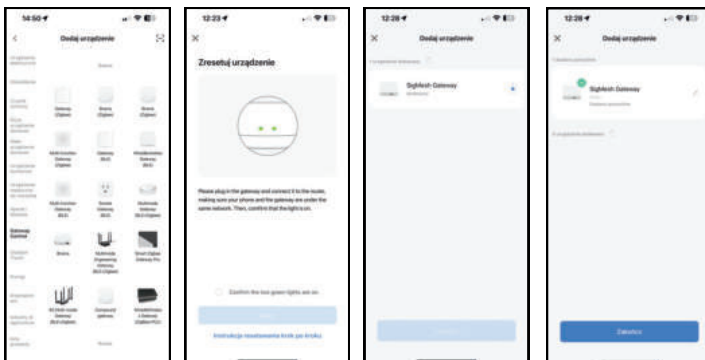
14:50

Dodaj urządzenie

Gateway (Zigbee)

Gateway Control

12:23

Zresetuj urządzenie

Please plug in the gateway and connect it to the router, making sure your phone and the gateway are under the same network. Then, confirm that the light is on.

Confirm the two green lights are on

Instrukcja resetowania krok po kroku

12:28

Dodaj urządzenie

SigMesh Gateway

12:28

Dodaj urządzenie

SigMesh Gateway

Zakończ